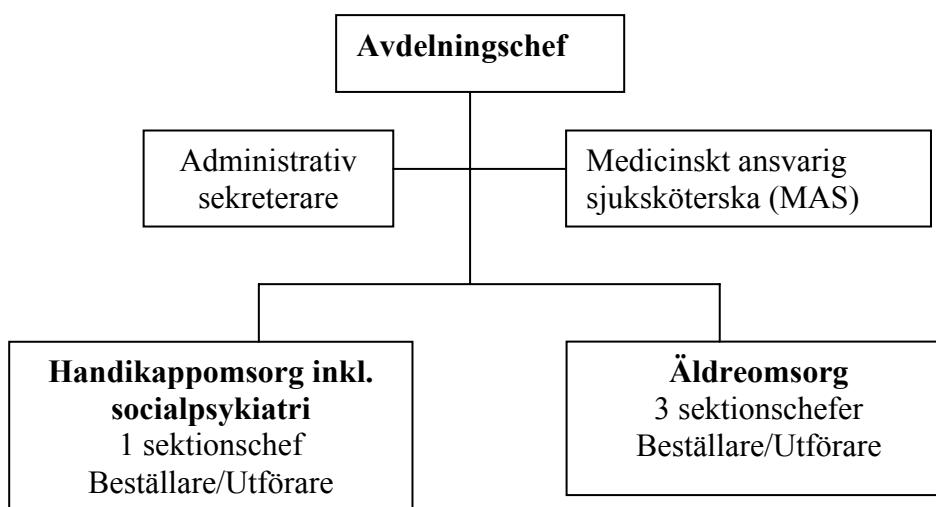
Avdelningschef

Administrativ sekreterare

Medicinskt ansvarig sjuksköterska (MAS)

Handikappomsorg inkl. socialpsykiatri
1 sektionschef
Beställare/Utförare

Äldreomsorg
3 sektionschefer
Beställare/Utförare